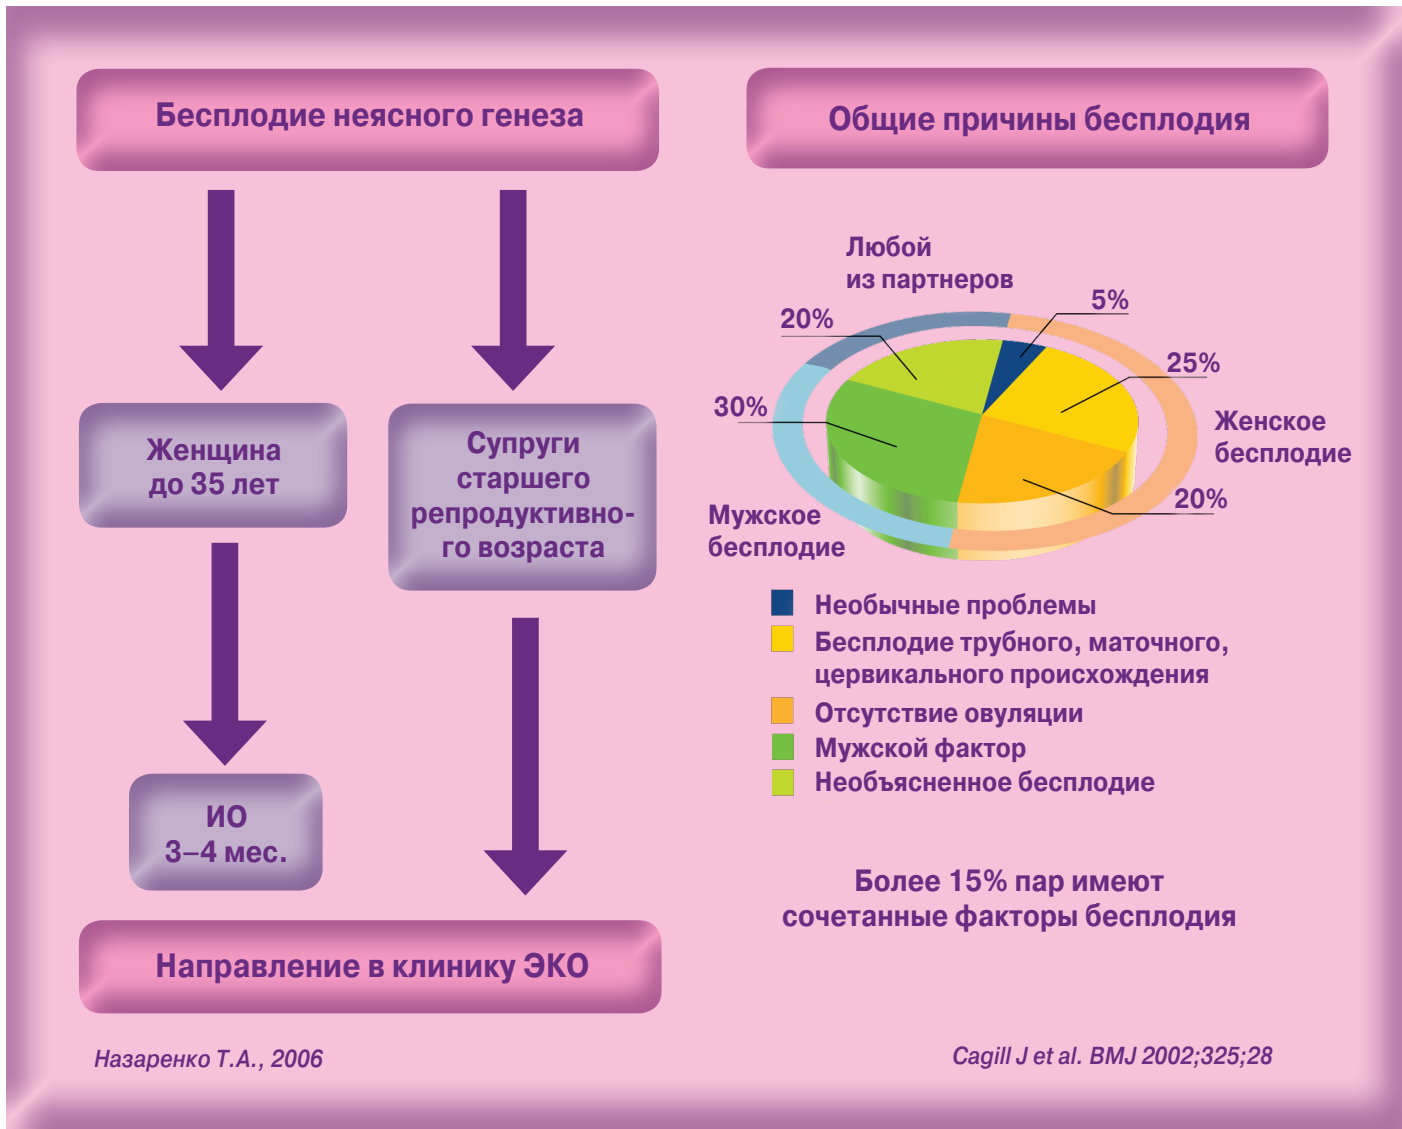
Бесплодие неясного генеза

Женщина до 35 лет

Супруги старшего репродуктивного возраста

ИО
3–4 мес.

Направление в клинику ЭКО

Назаренко Т.А., 2006

Общие причины бесплодия

Любой из партнеров

5%

20%

25%

30%

Женское бесплодие

20%

Мужское бесплодие

Необычные проблемы
Бесплодие трубного, маточного, цервикального происхождения
Отсутствие овуляции
Мужской фактор
Необъясненное бесплодие

Более 15% пар имеют сочетанные факторы бесплодия

Cagill J et al. BMJ 2002;325;28